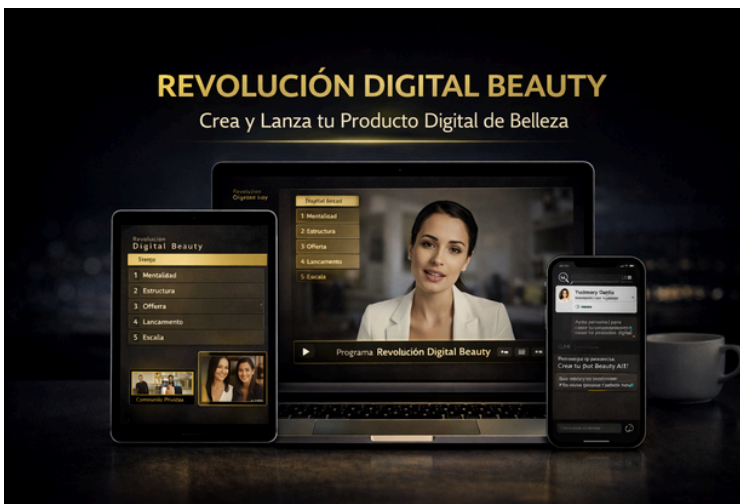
REVOLUCIÓN DIGITAL BEAUTY
Crea y Lanza tu Producto Digital de Belleza

Revolución
Digital Beauty
Steeja
1 Mentalidad
2 Estructura
3 Offerra
4 Lancamento
5 Escala
Comunidy Privdas

Revolución
Digital Beauty
Digital Bercad
1 Mentalidad
2 Estructura
3 Offerta
4 Lancamento
5 Escala
Programa Revolución Digital Beauty

Yudimary Dariia
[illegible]
Crea tu (tut Beauty AI!
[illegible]